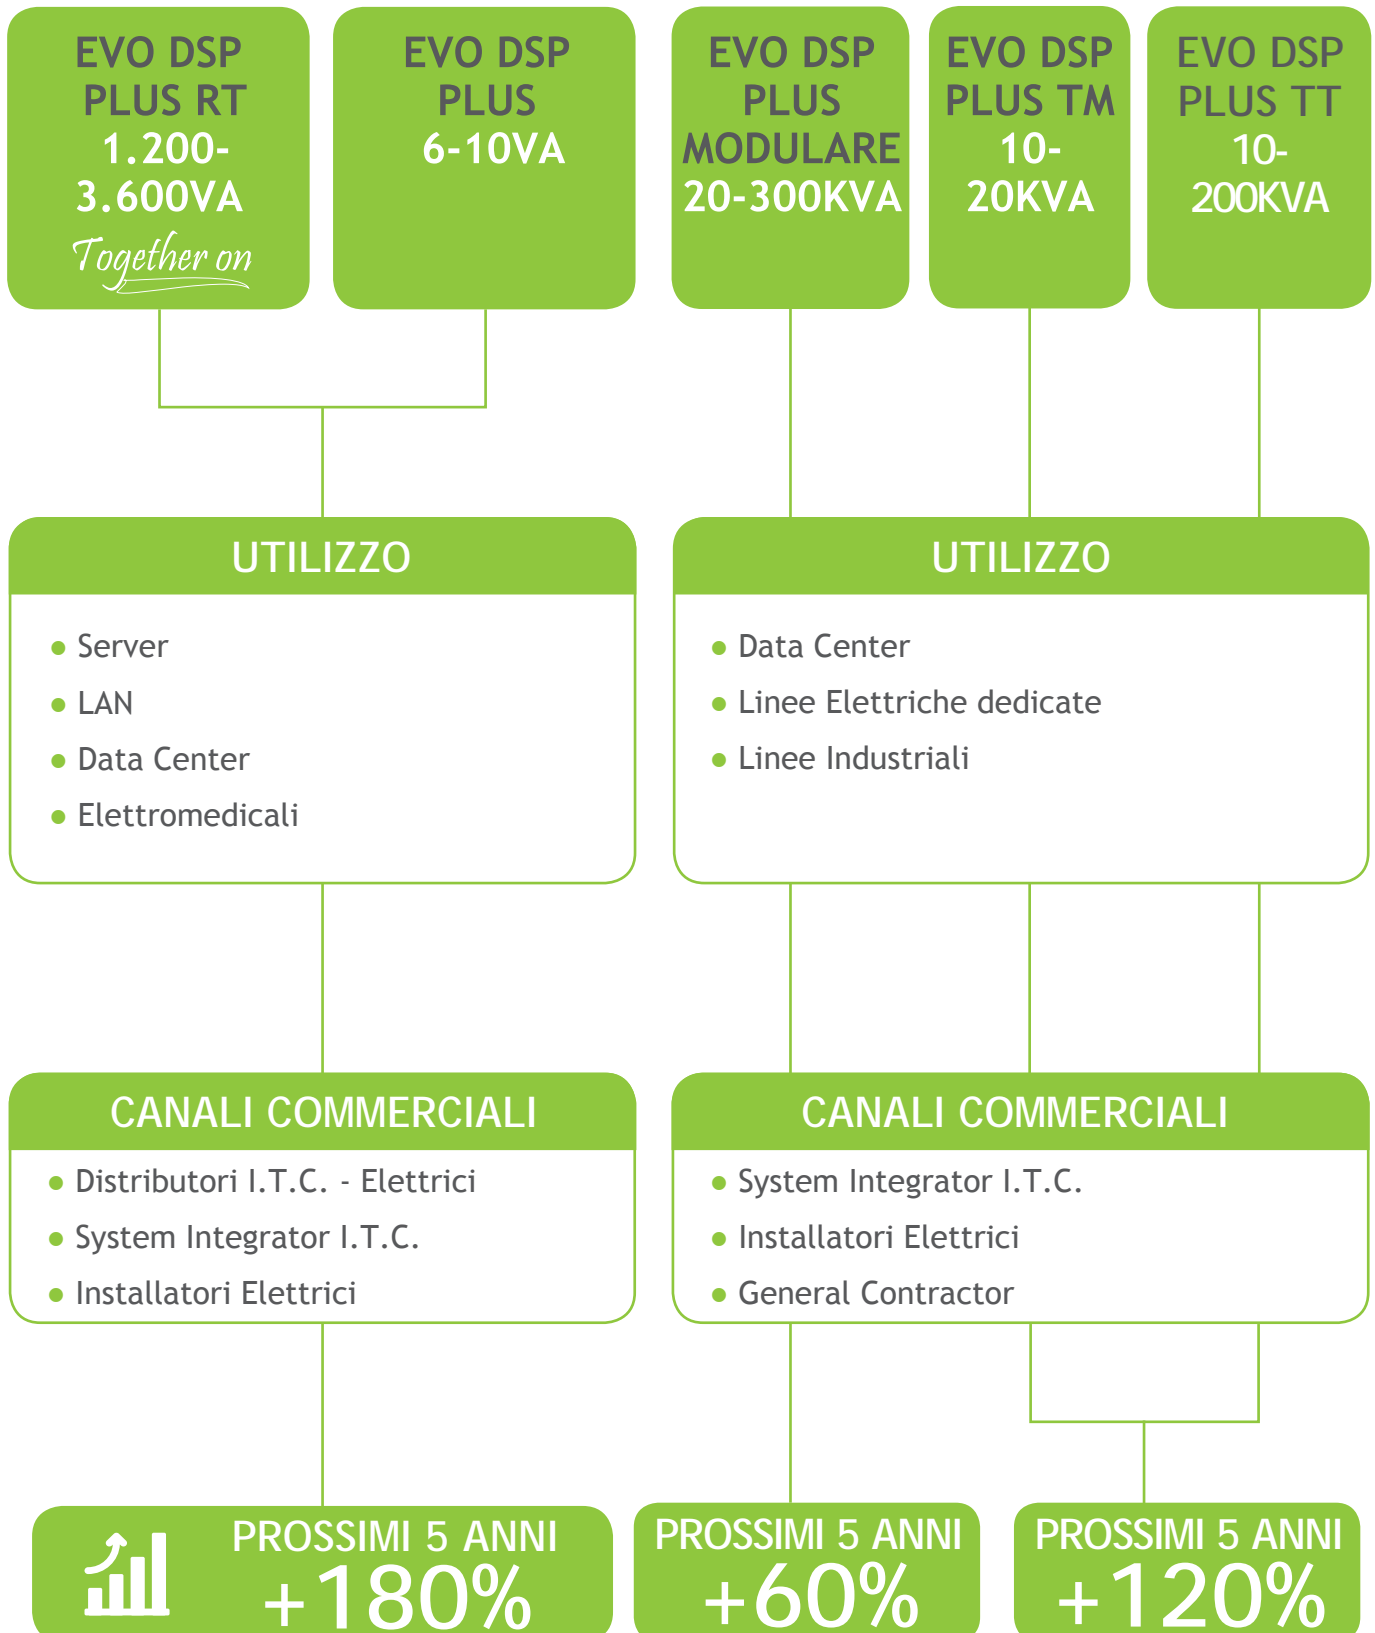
EVO DSP PLUS RT 1.200-3.600VA

Together on

EVO DSP PLUS 6-10VA

EVO DSP PLUS MODULARE 20-300KVA

EVO DSP PLUS TM 10-20KVA

EVO DSP PLUS TT 10-200KVA

UTILIZZO

- Server
- LAN
- Data Center
- Elettromedicali

UTILIZZO

- Data Center
- Linee Elettriche dedicate
- Linee Industriali

CANALI COMMERCIALI

- Distributori I.T.C. - Elettrici
- System Integrator I.T.C.
- Installatori Elettrici

CANALI COMMERCIALI

- System Integrator I.T.C.
- Installatori Elettrici
- General Contractor

PROSSIMI 5 ANNI +180%

PROSSIMI 5 ANNI +60%

PROSSIMI 5 ANNI +120%